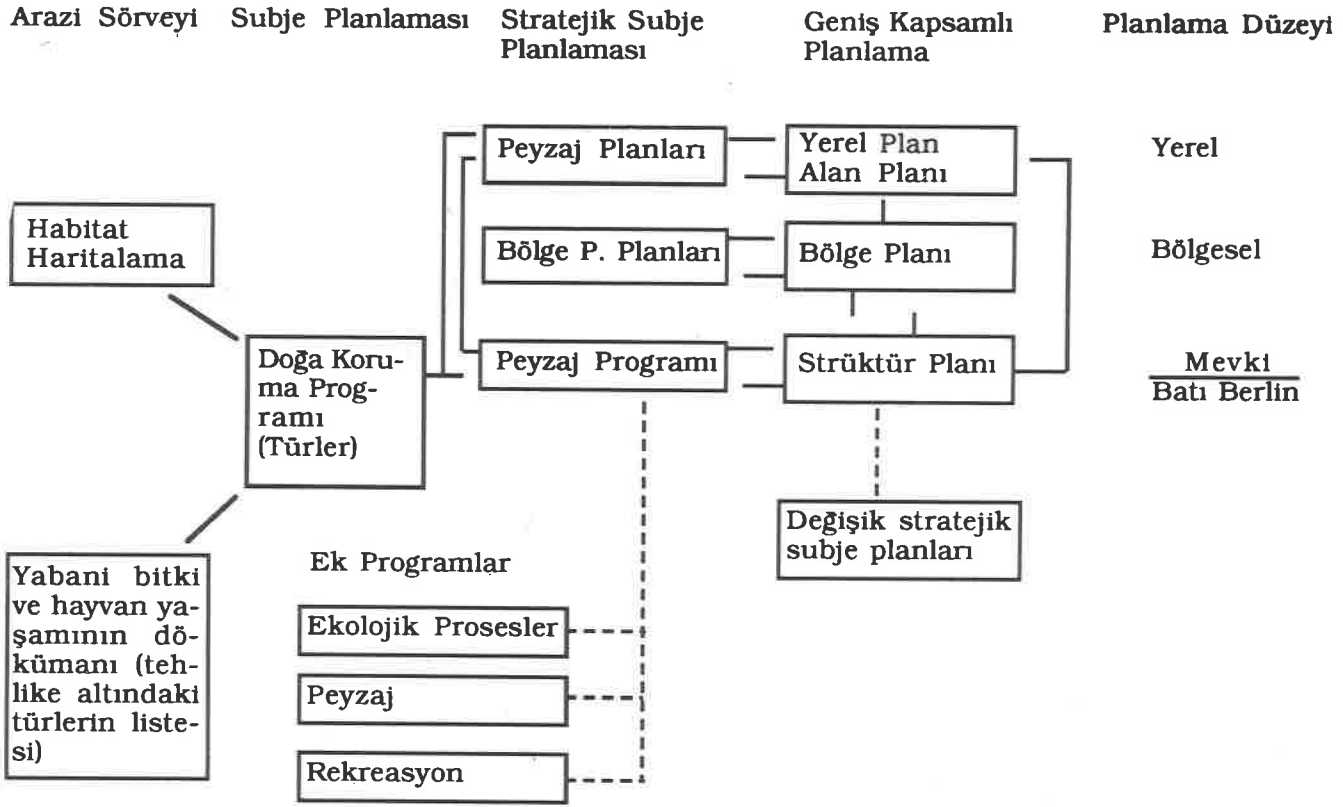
Arazi Sörveyi Subje Planlaması Stratejik Subje Planlaması Geniş Kapsamlı Planlama Planlama Düzeyi

Peyzaj Planları

Yerel Plan Alan Planı

Yerel

Habitat Haritalama

Bölge P. Planları

Bölge Planı

Bölgesel

Doğa Koruma Programı (Türler)

Peyzaj Programı

Strüktür Planı

Mevki
Batı Berlin

Değişik stratejik subje planları

Ek Programlar

Yabani bitki ve hayvan yaşamının dökümanı (tehlike altındaki türlerin listesi)

Ekolojik Prosesler

Peyzaj

Rekreasyon